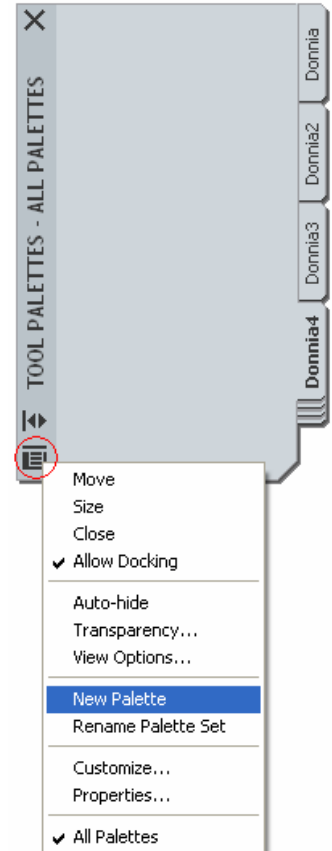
TOOL PALETTES - ALL PALETTES

Donnia
Donnia2
Donnia3
Donnia4

Move
Size
Close
✔ Allow Docking

Auto-hide
Transparency...
View Options...

New Palette
Rename Palette Set

Customize...
Properties...

✔ All Palettes